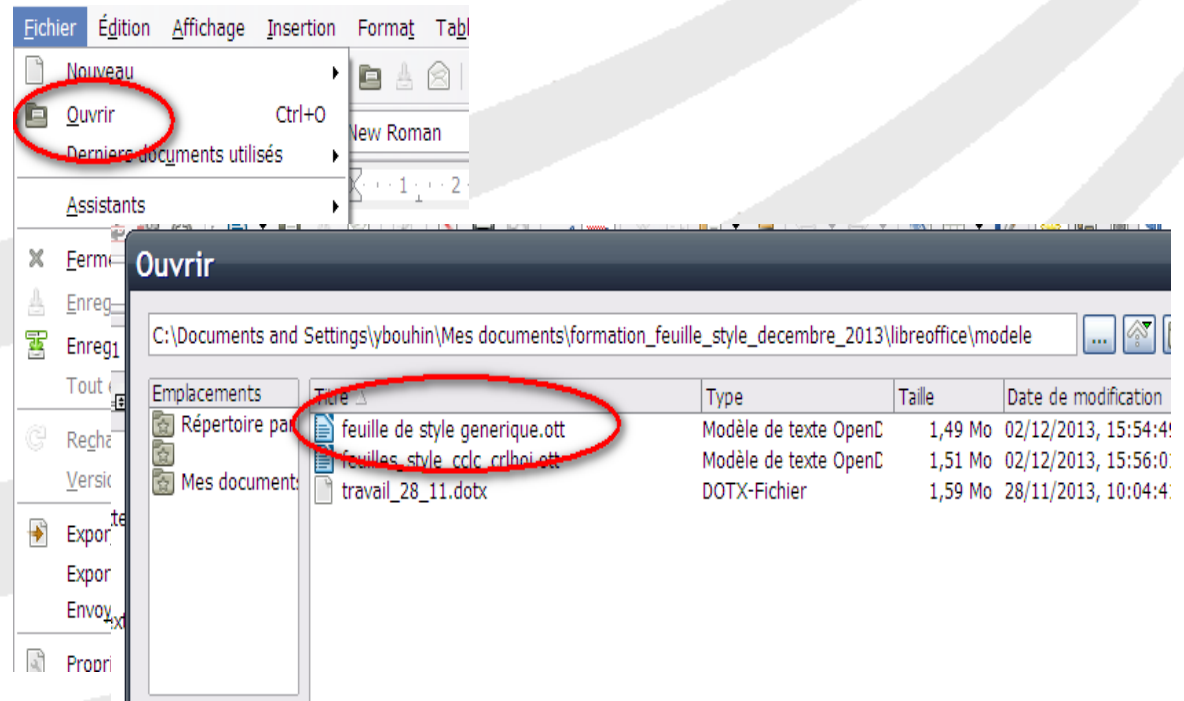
Fichier Édition Affichage Insertion Format Tabl

Nouveau

Ouvrir Ctrl+O

Derniers documents utilisés

Assistants

Ferme

Enreg

Enreg

Tout

Recha

Versio

Expor

Expor

Envoy

Propri

New Roman

Ouvrir

C:\Documents and Settings\ybouhin\Mes documents\formation_feuille_style_decembre_2013\libreoffice\modele

...

| Emplacements | Titre | Type | Taille | Date de modification |
|---|---|---|---|---|
| Répertoire par | feuille de style generique.ott | Modèle de texte OpenD | 1,49 Mo | 02/12/2013, 15:54:4 |
| | feuilles_style_cclc_crlhoi.ott | Modèle de texte OpenD | 1,51 Mo | 02/12/2013, 15:56:0 |
| Mes documents | travail_28_11.dotx | DOTX-Fichier | 1,59 Mo | 28/11/2013, 10:04:4 |